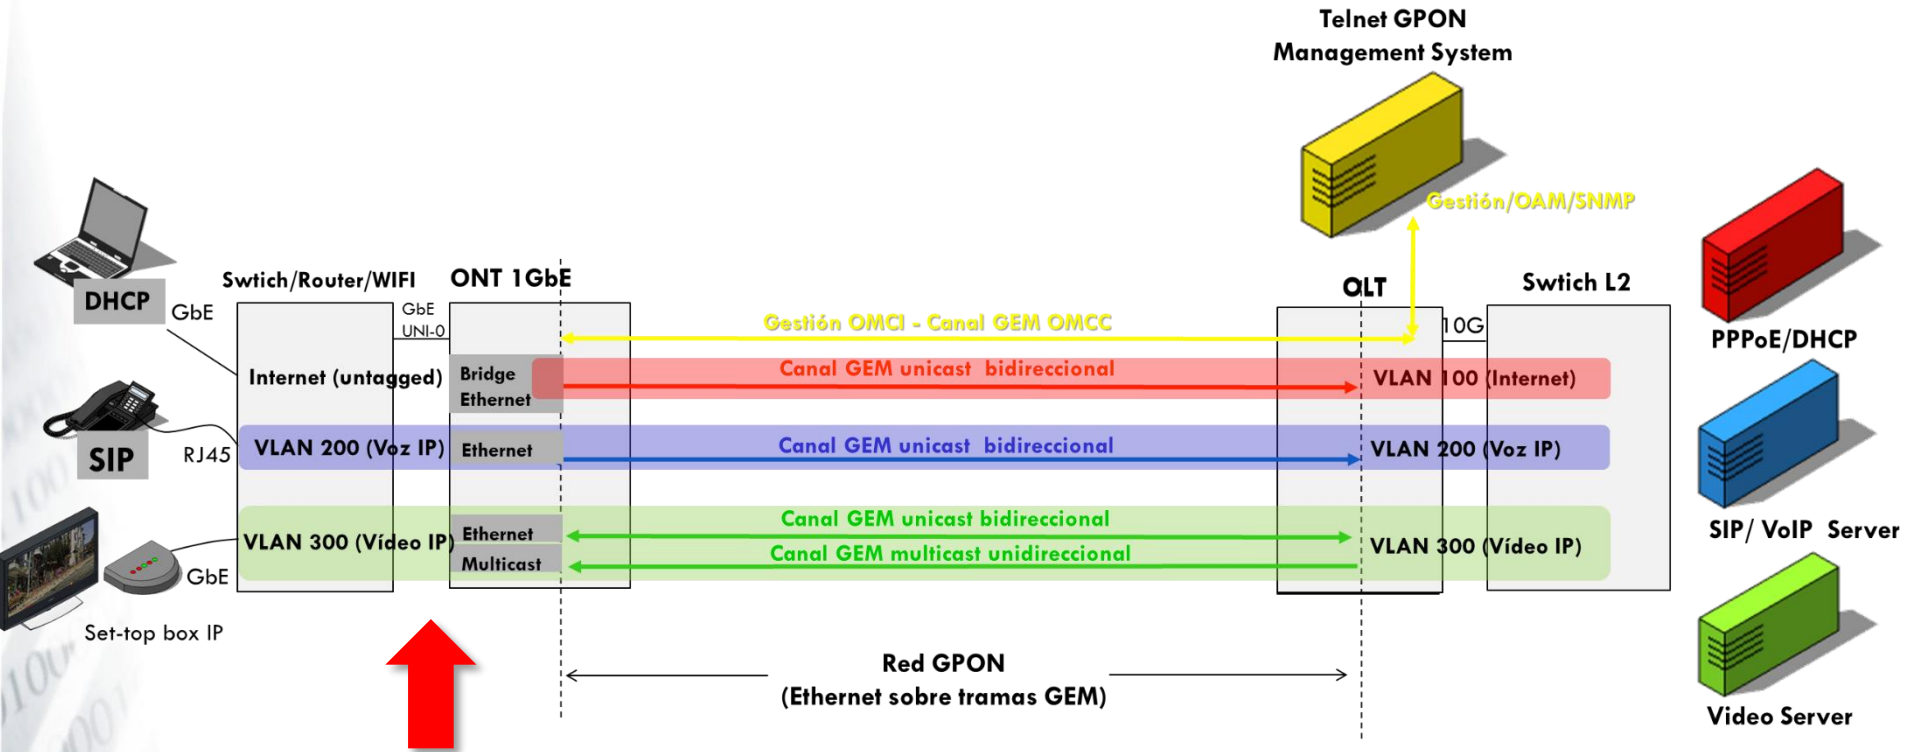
Telnet GPON
Management System

Gestión/OAM/SNMP

PPPoE/DHCP

SIP/ VoIP Server

Video Server

DHCP
GbE
Swtich/Router/WIFI
GbE
UNI-0
ONT 1GbE
OLT
Swtich L2
10G

Gestión OMCI - Canal GEM OMCC

Internet (untagged)
Bridge
Ethernet
Canal GEM unicast bidireccional
VLAN 100 (Internet)

SIP
RJ45
VLAN 200 (Voz IP)
Ethernet
Canal GEM unicast bidireccional
VLAN 200 (Voz IP)

VLAN 300 (Vídeo IP)
Ethernet
Multicast
Canal GEM unicast bidireccional
Canal GEM multicast unidireccional
VLAN 300 (Vídeo IP)

GbE
Set-top box IP

Red GPON
(Ethernet sobre tramas GEM)